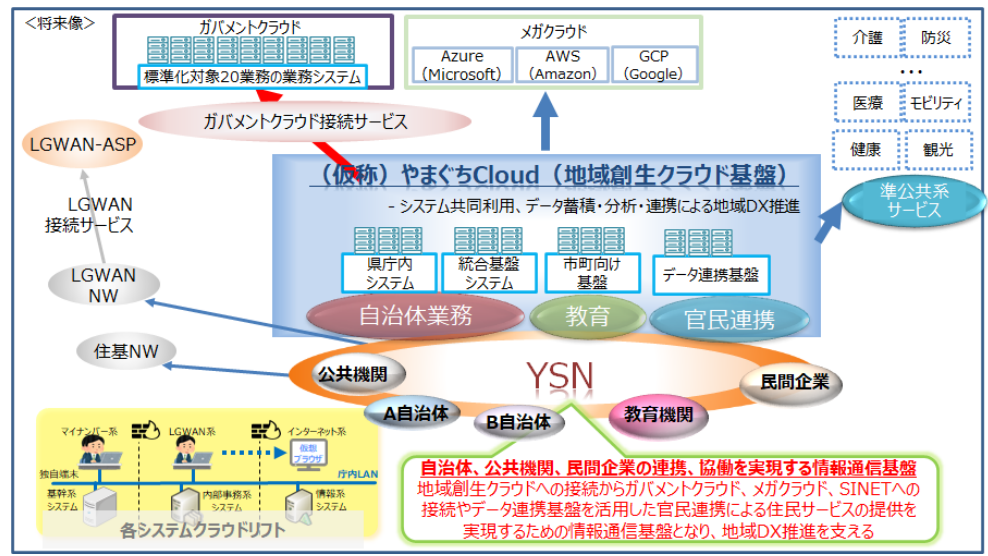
<将来像>

ガバメントクラウド

標準化対象20業務の業務システム

メガクラウド

| Azure (Microsoft) | AWS (Amazon) | GCP (Google) |
|---|---|---|

| 介護 | 防災 |
|---|---|
| ・・・ | |
| 医療 | モビリティ |
| 健康 | 観光 |

ガバメントクラウド接続サービス

LGWAN-ASP

LGWAN 接続サービス

（仮称）やまぐちCloud（地域創生クラウド基盤）

- システム共同利用、データ蓄積・分析・連携による地域DX推進

準公共系 サービス

県庁内 システム

統合基盤 システム

市町向け 基盤

データ連携基盤

LGWAN NW

自治体業務

教育

官民連携

住基NW

YSN

公共機関

民間企業

A自治体

B自治体

教育機関

マイナンバー系

LGWAN系

インターネット系

仮想ブラウザ

独自端末

庁内LAN

基幹系システム

内部事務系システム

情報系システム

各システムクラウドリフト

自治体、公共機関、民間企業の連携、協働を実現する情報通信基盤

地域創生クラウドへの接続からガバメントクラウド、メガクラウド、SINETへの接続やデータ連携基盤を活用した官民連携による住民サービスの提供を実現するための情報通信基盤となり、地域DX推進を支える